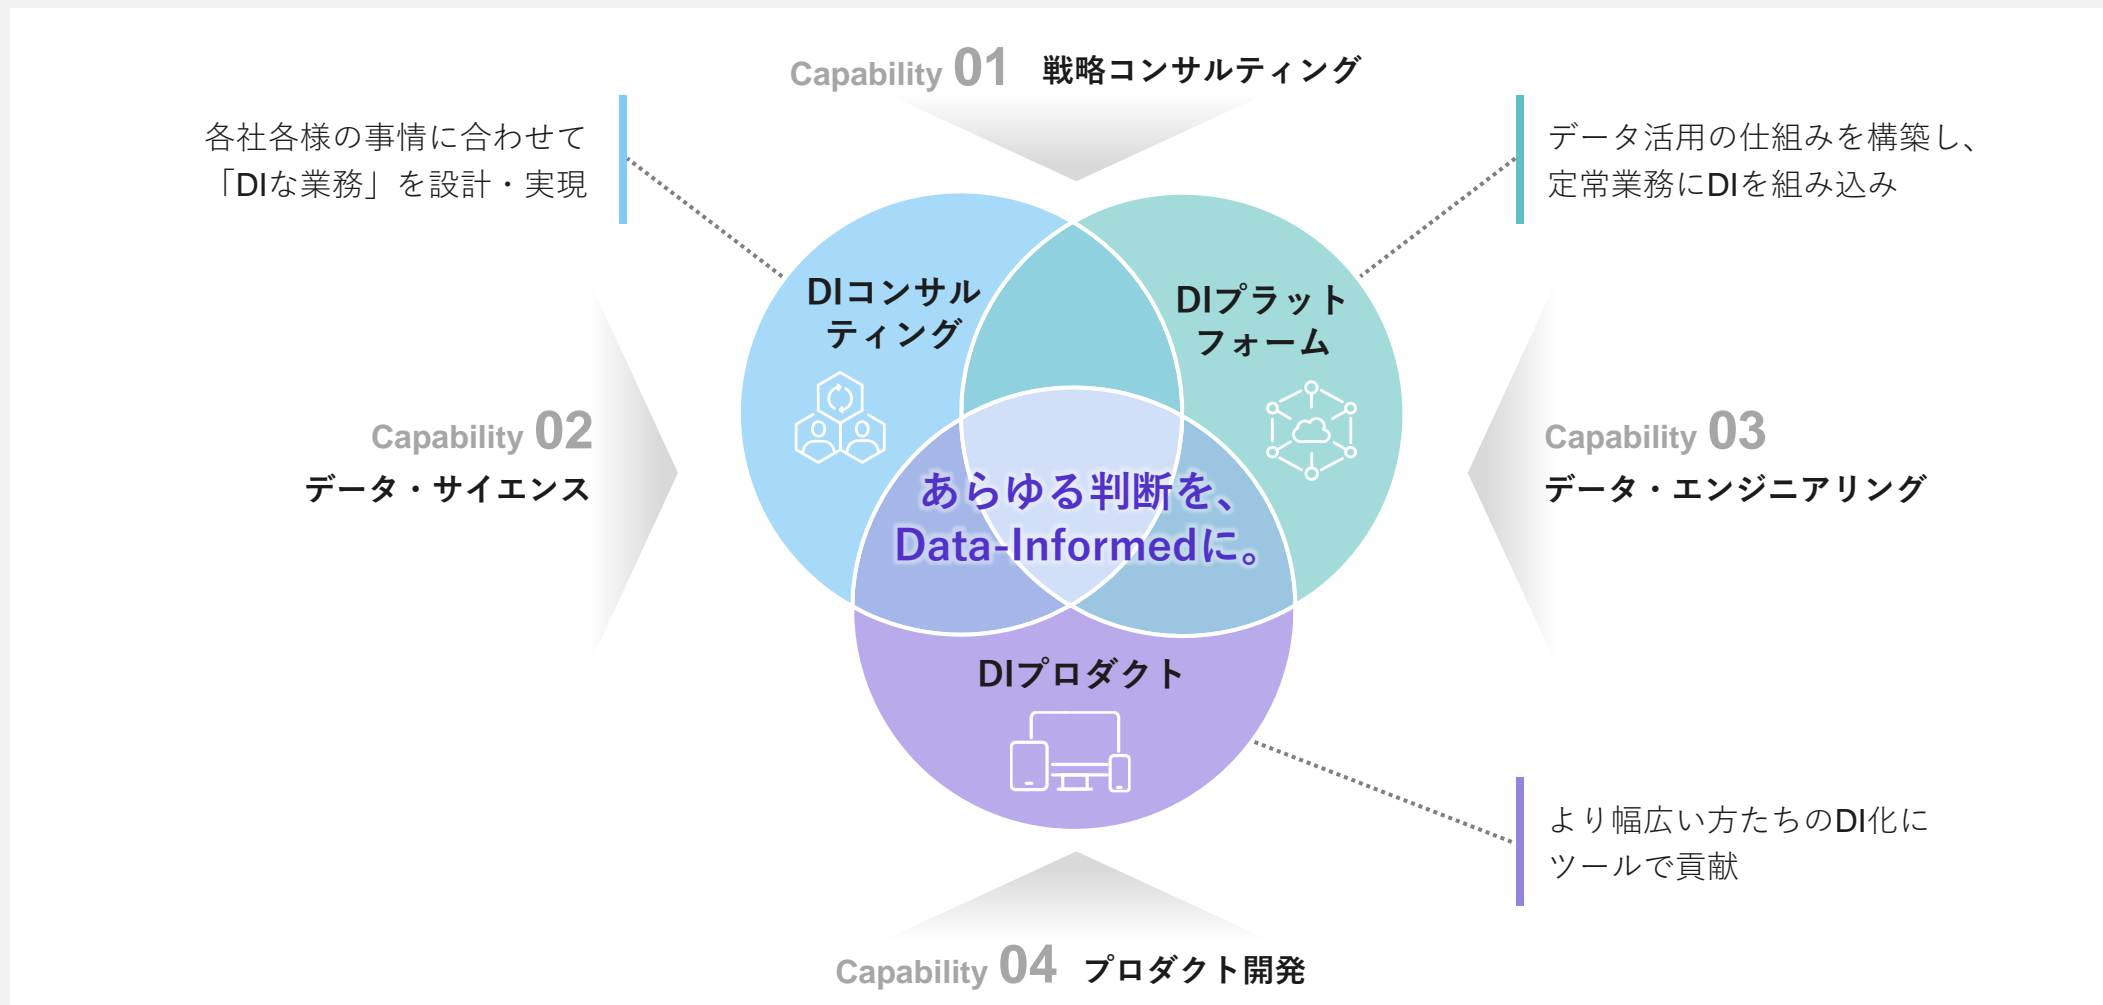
Capability 01 戦略コンサルティング

各社各様の事情に合わせて
「DIな業務」を設計・実現

データ活用の仕組みを構築し、
定常業務にDIを組み込み

DIコンサルティング

DIプラットフォーム

Capability 02
データ・サイエンス

Capability 03
データ・エンジニアリング

あらゆる判断を、
Data-Informedに。

DIプロダクト

より幅広い方たちのDI化に
ツールで貢献

Capability 04 プロダクト開発